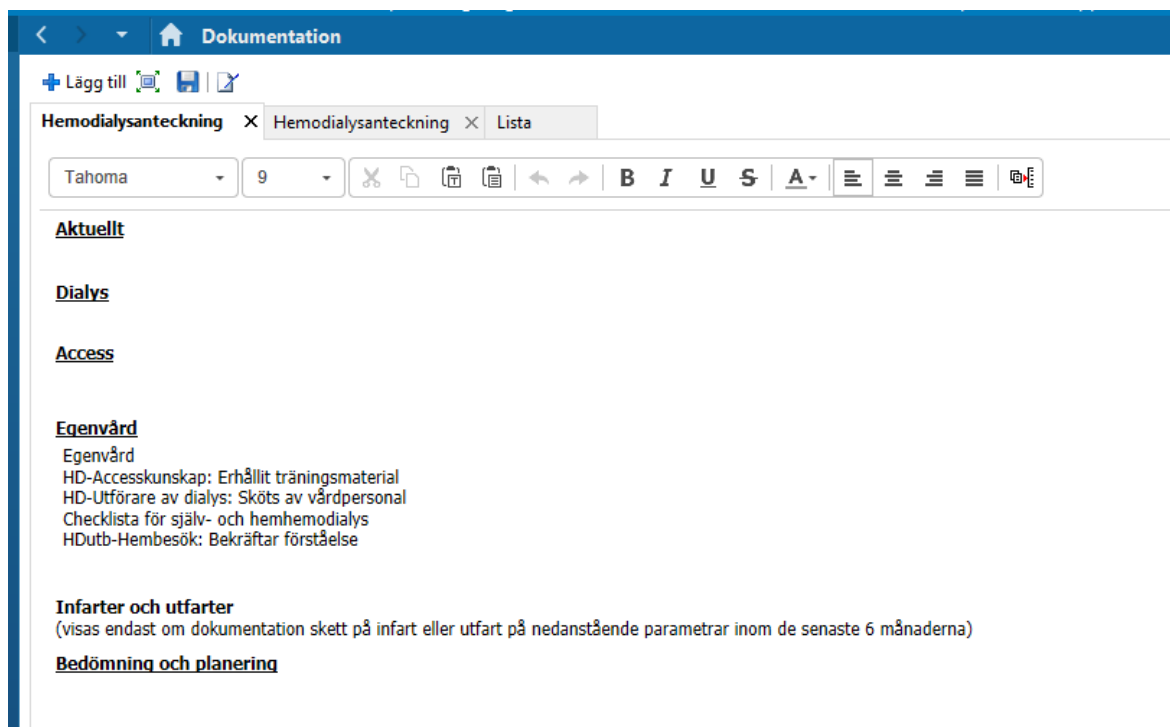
Dokumentation

Lägg till

Hemodialysanteckning ✕ Hemodialysanteckning ✕ Lista

Tahoma 9

B I U S A

Aktuellt

Dialys

Access

Egenvård

Egenvård
HD-Accesskunskap: Erhållit träningsmaterial
HD-Utförare av dialys: Sköts av vårdpersonal
Checklista för själv- och hemhemodialys
HDutb-Hembesök: Bekräftar förståelse

Infarter och utfarter
(visas endast om dokumentation skett på infart eller utfart på nedanstående parametrar inom de senaste 6 månaderna)

Bedömning och planering